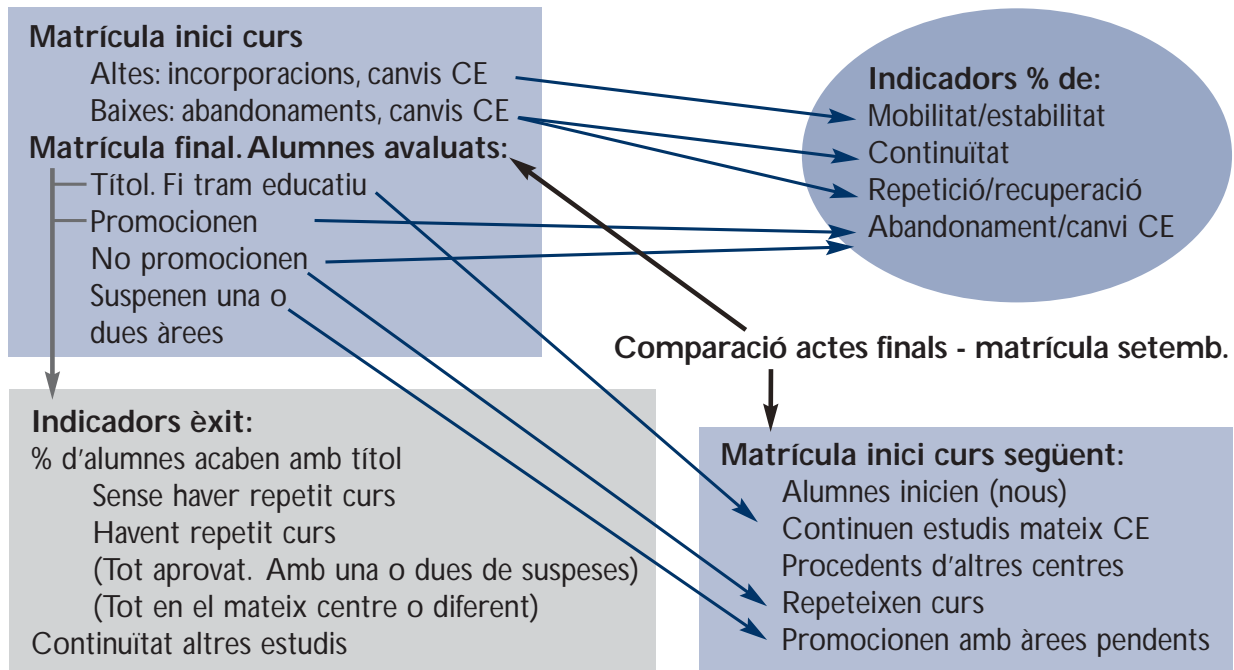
Matrícula inici curs
Altes: incorporacions, canvis CE
Baixes: abandonaments, canvis CE
Matrícula final. Alumnes avaluats:
Títol. Fi tram educatiu
Promocionen
No promocionen
Suspenen una o dues àrees

Indicadors % de:
Mobilitat/estabilitat
Continuïtat
Repetició/recuperació
Abandonament/canvi CE

Comparació actes finals - matrícula setemb.

Indicadors èxit:
% d'alumnes acaben amb títol
Sense haver repetit curs
Havent repetit curs
(Tot aprovat. Amb una o dues de suspeses)
(Tot en el mateix centre o diferent)
Continuïtat altres estudis

Matrícula inici curs següent:
Alumnes inicien (nous)
Continuen estudis mateix CE
Procedents d'altres centres
Repeteixen curs
Promocionen amb àrees pendents